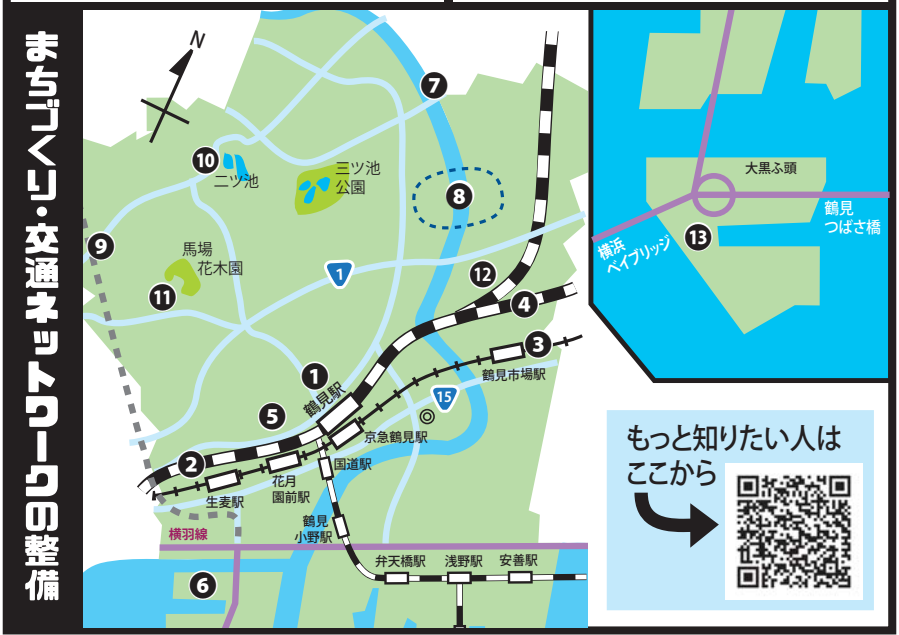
まちづくり・交通ネットワークの整備

N

7

10
二ツ池

三ツ池公園

8

9

馬場花木園

11

1

12

4

3

鶴見市場駅

1

15

5

鶴見駅

京急鶴見駅

2

国道駅

花月園前駅

生麦駅

鶴見小野駅

横羽線

6

弁天橋駅

浅野駅

安善駅

大黒ふ頭

鶴見つばさ橋

横浜ベイブリッジ

13

もっと知りたい人はここから